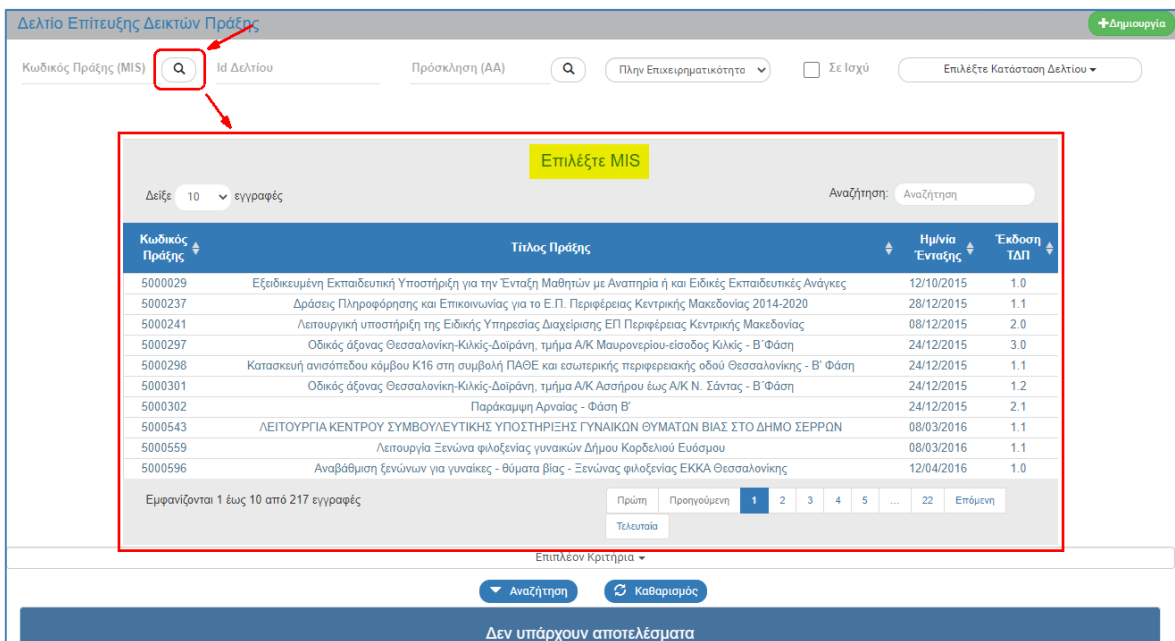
Δελτίο Επίτευξης Δεικτών Πράξης

+Δημιουργία

Κωδικός Πράξης (MIS)

Id Δελτίου

Πρόσκληση (ΑΑ)

Πλην Επιχειρηματικότητα

Σε Ισχύ

Επιλέξτε Κατάσταση Δελτίου

Επιλέξτε MIS

Δείξε 10 εγγραφές

Αναζήτηση: Αναζήτηση

| Κωδικός Πράξης | Τίτλος Πράξης | Ημ/νία Ένταξης | Έκδοση ΤΔΠ |
|---|---|---|---|
| 5000029 | Εξειδικευμένη Εκπαιδευτική Υποστήριξη για την Ένταξη Μαθητών με Αναπηρία ή και Ειδικές Εκπαιδευτικές Ανάγκες | 12/10/2015 | 1.0 |
| 5000237 | Δράσεις Πληροφόρησης και Επικοινωνίας για το Ε.Π. Περιφέρειας Κεντρικής Μακεδονίας 2014-2020 | 28/12/2015 | 1.1 |
| 5000241 | Λειτουργική υποστήριξη της Ειδικής Υπηρεσίας Διαχείρισης ΕΠ Περιφέρειας Κεντρικής Μακεδονίας | 08/12/2015 | 2.0 |
| 5000297 | Οδικός άξονας Θεσσαλονίκη-Κιλκίς-Δοϊράνη, τμήμα Α/Κ Μαυρονερίου-είσοδος Κιλκίς - Β΄Φάση | 24/12/2015 | 3.0 |
| 5000298 | Κατασκευή ανισόπεδου κόμβου Κ16 στη συμβολή ΠΑΘΕ και εσωτερικής περιφερειακής οδού Θεσσαλονίκης - Β' Φάση | 24/12/2015 | 1.1 |
| 5000301 | Οδικός άξονας Θεσσαλονίκη-Κιλκίς-Δοϊράνη, τμήμα Α/Κ Ασσήρου έως Α/Κ Ν. Σάντας - Β΄Φάση | 24/12/2015 | 1.2 |
| 5000302 | Παράκαμψη Αρναίας - Φάση Β' | 24/12/2015 | 2.1 |
| 5000543 | ΛΕΙΤΟΥΡΓΙΑ ΚΕΝΤΡΟΥ ΣΥΜΒΟΥΛΕΥΤΙΚΗΣ ΥΠΟΣΤΗΡΙΞΗΣ ΓΥΝΑΙΚΩΝ ΘΥΜΑΤΩΝ ΒΙΑΣ ΣΤΟ ΔΗΜΟ ΣΕΡΡΩΝ | 08/03/2016 | 1.1 |
| 5000559 | Λειτουργία Ξενώνα φιλοξενίας γυναικών Δήμου Κορδελιού Ευόσμου | 08/03/2016 | 1.1 |
| 5000596 | Αναβάθμιση ξενώνων για γυναίκες - θύματα βίας - Ξενώνας φιλοξενίας ΕΚΚΑ Θεσσαλονίκης | 12/04/2016 | 1.0 |

Εμφανίζονται 1 έως 10 από 217 εγγραφές

Πρώτη Προηγούμενη 1 2 3 4 5 … 22 Επόμενη Τελευταία

Επιπλέον Κριτήρια

Αναζήτηση

Καθαρισμός

Δεν υπάρχουν αποτελέσματα